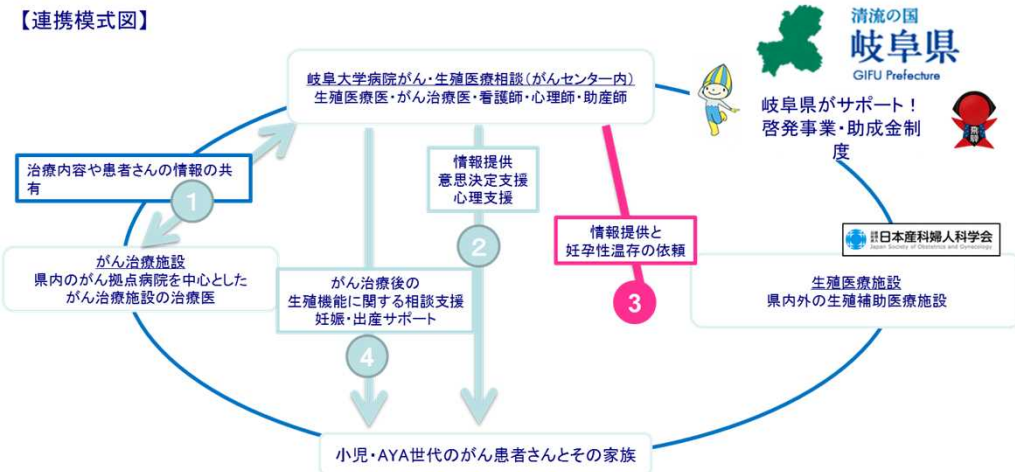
【連携模式図】

清流の国
岐阜県
GIFU Prefecture

岐阜大学病院がん・生殖医療相談（がんセンター内）
生殖医療医・がん治療医・看護師・心理師・助産師

岐阜県がサポート！
啓発事業・助成金制度

治療内容や患者さんの情報の共有

1

情報提供
意思決定支援
心理支援

2

情報提供と
妊孕性温存の依頼

3

日本産科婦人科学会
Japan Society of Obstetrics and Gynecology

がん治療施設
県内のがん拠点病院を中心としたがん治療施設の治療医

がん治療後の
生殖機能に関する相談支援
妊娠・出産サポート

4

生殖医療施設
県内外の生殖補助医療施設

小児・AYA世代のがん患者さんとその家族